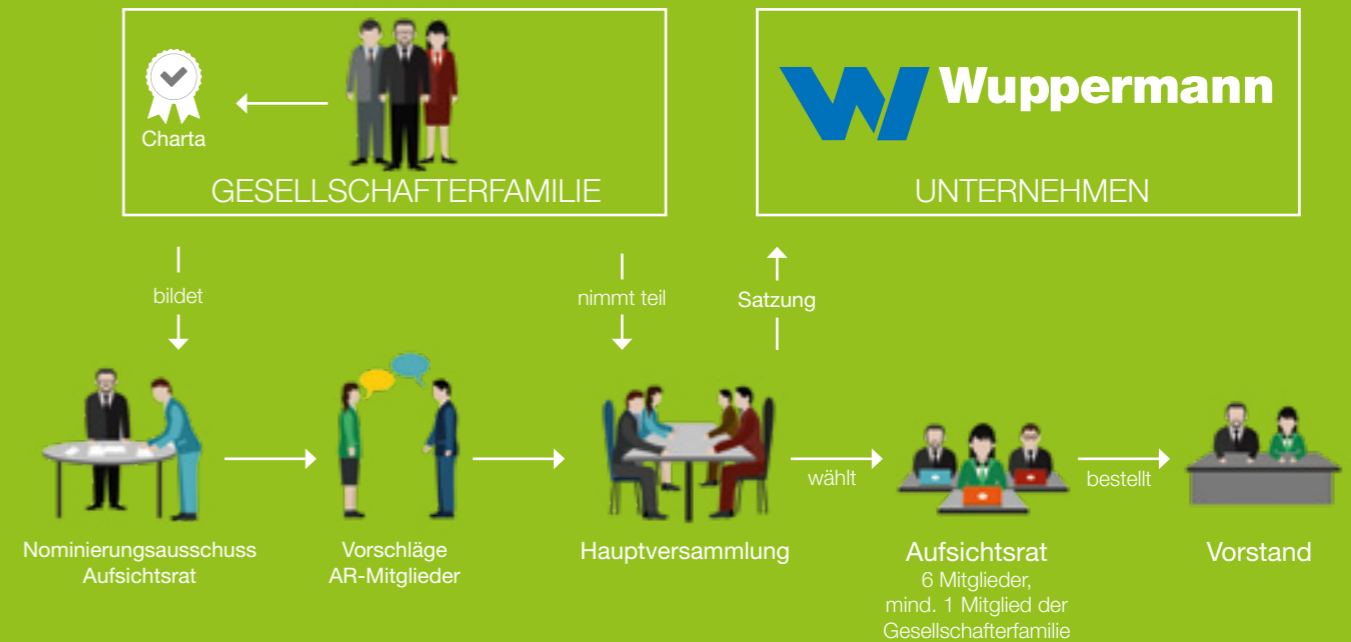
Charta

GESELLSCHAFTERFAMILIE

Wuppermann

UNTERNEHMEN

bildet

nimmt teil

Satzung

Nominierungsausschuss Aufsichtsrat

Vorschläge AR-Mitglieder

Hauptversammlung

wählt

Aufsichtsrat
6 Mitglieder,
mind. 1 Mitglied der Gesellschafterfamilie

bestellt

Vorstand